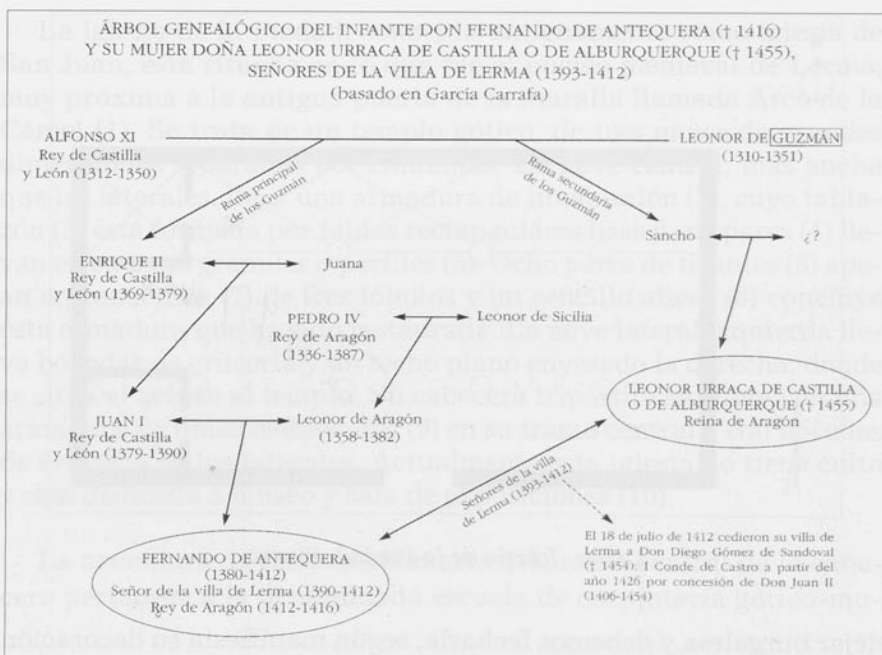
ÁRBOL GENEALÓGICO DEL INFANTE DON FERNANDO DE ANTEQUERA († 1416) Y SU MUJER DOÑA LEONOR URRACA DE CASTILLA O DE ALBURQUERQUE († 1455), SEÑORES DE LA VILLA DE LERMA (1393-1412) (basado en García Carrafa)

ALFONSO XI
Rey de Castilla y León (1312-1350)

LEONOR DE GUZMÁN
(1310-1351)

Rama principal de los Guzmán

Rama secundaria de los Guzmán

Sancho

¿?

ENRIQUE II
Rey de Castilla y León (1369-1379)

Juana

PEDRO IV
Rey de Aragón
(1336-1387)

Leonor de Sicilia

LEONOR URRACA DE CASTILLA O DE ALBURQUERQUE († 1455)
Reina de Aragón

JUAN I
Rey de Castilla y León (1379-1390)

Leonor de Aragón
(1358-1382)

Señores de la villa de Lerma (1393-1412)

FERNANDO DE ANTEQUERA
(1380-1412)
Señor de la villa de Lerma (1390-1412)
Rey de Aragón (1412-1416)

El 18 de julio de 1412 cedieron su villa de Lerma a Don Diego Gómez de Sandoval († 1454). I Conde de Castro a partir del año 1426 por concesión de Don Juan II (1406-1454)